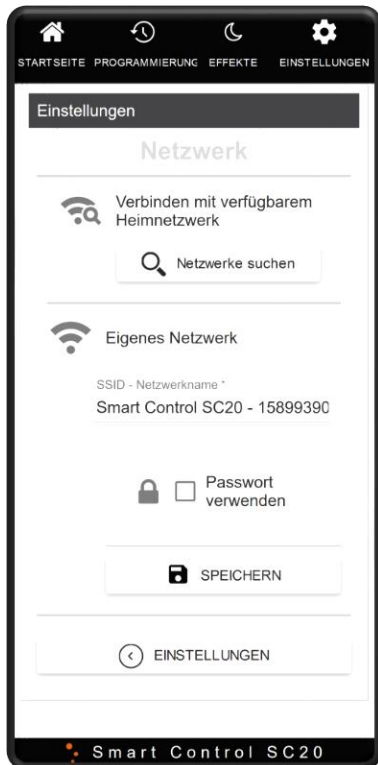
STARTSEITE PROGRAMMIERUNG EFFEKTE EINSTELLUNGEN

Einstellungen

Netzwerk

Verbinden mit verfügbarem Heimnetzwerk

Netzwerke suchen

Eigenes Netzwerk

SSID - Netzwerkname *

Smart Control SC20 - 15899390

Passwort verwenden

SPEICHERN

EINSTELLUNGEN

Smart Control SC20